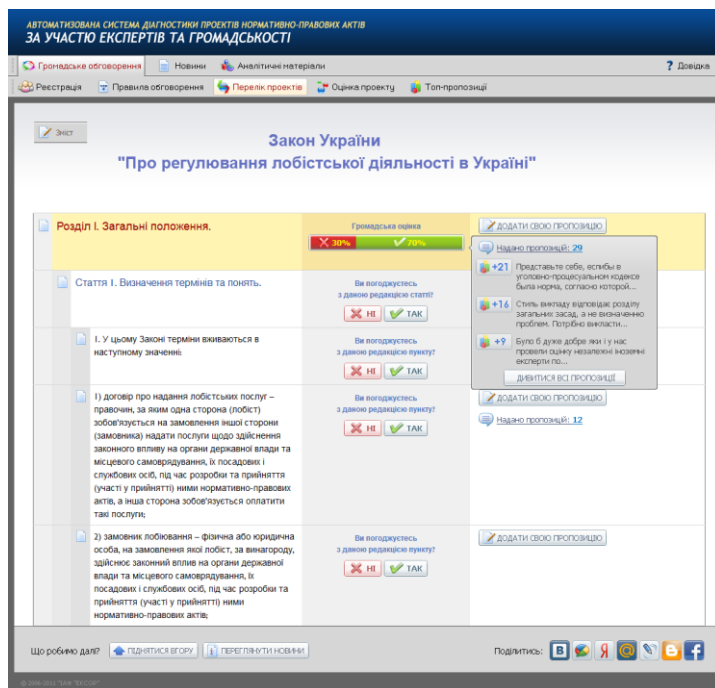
АВТОМАТИЗОВАНА СИСТЕМА ДІАГНОСТИКИ ПРОЕКТІВ НОРМАТИВНО-ПРАВОВИХ АКТІВ
ЗА УЧАСТЮ ЕКСПЕРТІВ ТА ГРОМАДСЬКОСТІ

Громадське обговорення | Новини | Аналітичні матеріали | ? Довідка

Реєстрація | Правила обговорення | Перелік проектів | Оцінка проекту | Топ-пропозиції

Зміст

Закон України
"Про регулювання лобістської діяльності в Україні"

Розділ І. Загальні положення.

Громадська оцінка
30% 70%

ДОДАТИ СВОЮ ПРОПОЗИЦІЮ
Надано пропозицій: 29
+21 Представьте себе, еслибы в уголовно-процесуальном кодексе была норма, согласно которой...
+16 Стиль викладу відповідає розділу загальних засад, а не визначенню проблем. Потрібно викласти...
+9 Було б дуже добре яки і у нас провели оцінку незалежні іноземні експерти по...
ДИВИТИСЯ ВСІ ПРОПОЗИЦІЇ

Стаття І. Визначення термінів та понять.

Ви погоджуєтесь з даною редакцією статті?
НІ ТАК

І. У цьому Законі терміни вживаються в наступному значенні:

Ви погоджуєтесь з даною редакцією пункту?
НІ ТАК

1) договір про надання лобістських послуг – правочин, за яким одна сторона (лобіст) зобов'язується на замовлення іншої сторони (замовника) надати послуги щодо здійснення законного впливу на органи державної влади та місцевого самоврядування, їх посадових і службових осіб, під час розробки та прийняття (участі у прийнятті) ними нормативно-правових актів, а інша сторона зобов'язується оплатити такі послуги;

Ви погоджуєтесь з даною редакцією пункту?
НІ ТАК

ДОДАТИ СВОЮ ПРОПОЗИЦІЮ
Надано пропозицій: 12

2) замовник лобіювання – фізична або юридична особа, на замовлення якої лобіст, за винагороду, здійснює законний вплив на органи державної влади та місцевого самоврядування, їх посадових і службових осіб, під час розробки та прийняття (участі у прийнятті) ними нормативно-правових актів;

Ви погоджуєтесь з даною редакцією пункту?
НІ ТАК

ДОДАТИ СВОЮ ПРОПОЗИЦІЮ

Що робимо далі? ПІДНЯТИСЯ ВГОРУ | ПЕРЕГЛЯНУТИ НОВИНИ

Поділитись:

© 2006-2011 "ЗАК "ЕКСОР"